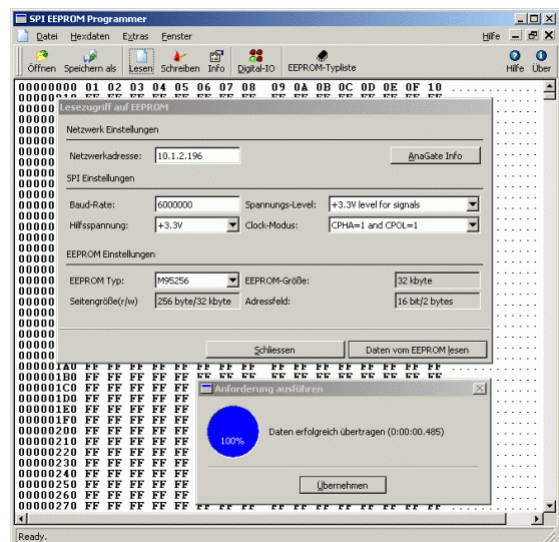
SPI EEPROM Programmer

Datei Hexdaten Extras Fenster Hilfe

Öffnen Speichern als Lesen Schreiben Info Digital-IO EEPROM-Typliste Hilfe Über

00000000 01 02 03 04 05 06 07 08 09 0A 0B 0C 0D 0E 0F 10

Lesezugriff auf EEPROM

Netzwerk Einstellungen

Netzwerkadresse: 10.1.2.196 AnaGate Info

SPI Einstellungen

Baud-Rate: 6000000 Spannungs-Level: +3.3V level for signals

Hilfsspannung: +3.3V Clock-Modus: CPHA=1 and CPOL=1

EEPROM Einstellungen

EEPROM Typ: M95256 EEPROM-Größe: 32 kbyte

Seitengröße(r/w) 256 byte/32 kbyte Adressfeld: 16 bit/2 bytes

Schliessen Daten vom EEPROM lesen

000001A0 FF FF FF FF FF FF FF FF FF FF FF FF FF FF FF FF
000001B0 FF FF FF FF FF FF FF FF FF FF FF FF FF FF FF FF
000001C0 FF FF FF FF FF FF
000001D0 FF FF FF FF FF FF
000001E0 FF FF FF FF FF FF
000001F0 FF FF FF FF FF FF
00000200 FF FF FF FF FF FF
00000210 FF FF FF FF FF FF
00000220 FF FF FF FF FF FF
00000230 FF FF FF FF FF FF
00000240 FF FF FF FF FF FF
00000250 FF FF FF FF FF FF
00000260 FF FF FF FF FF FF
00000270 FF FF FF FF FF FF FF FF FF FF FF FF FF FF FF FF

Anforderung ausführen

100%

Daten erfolgreich übertragen (0:00:00.485)

Übernehmen

Ready.